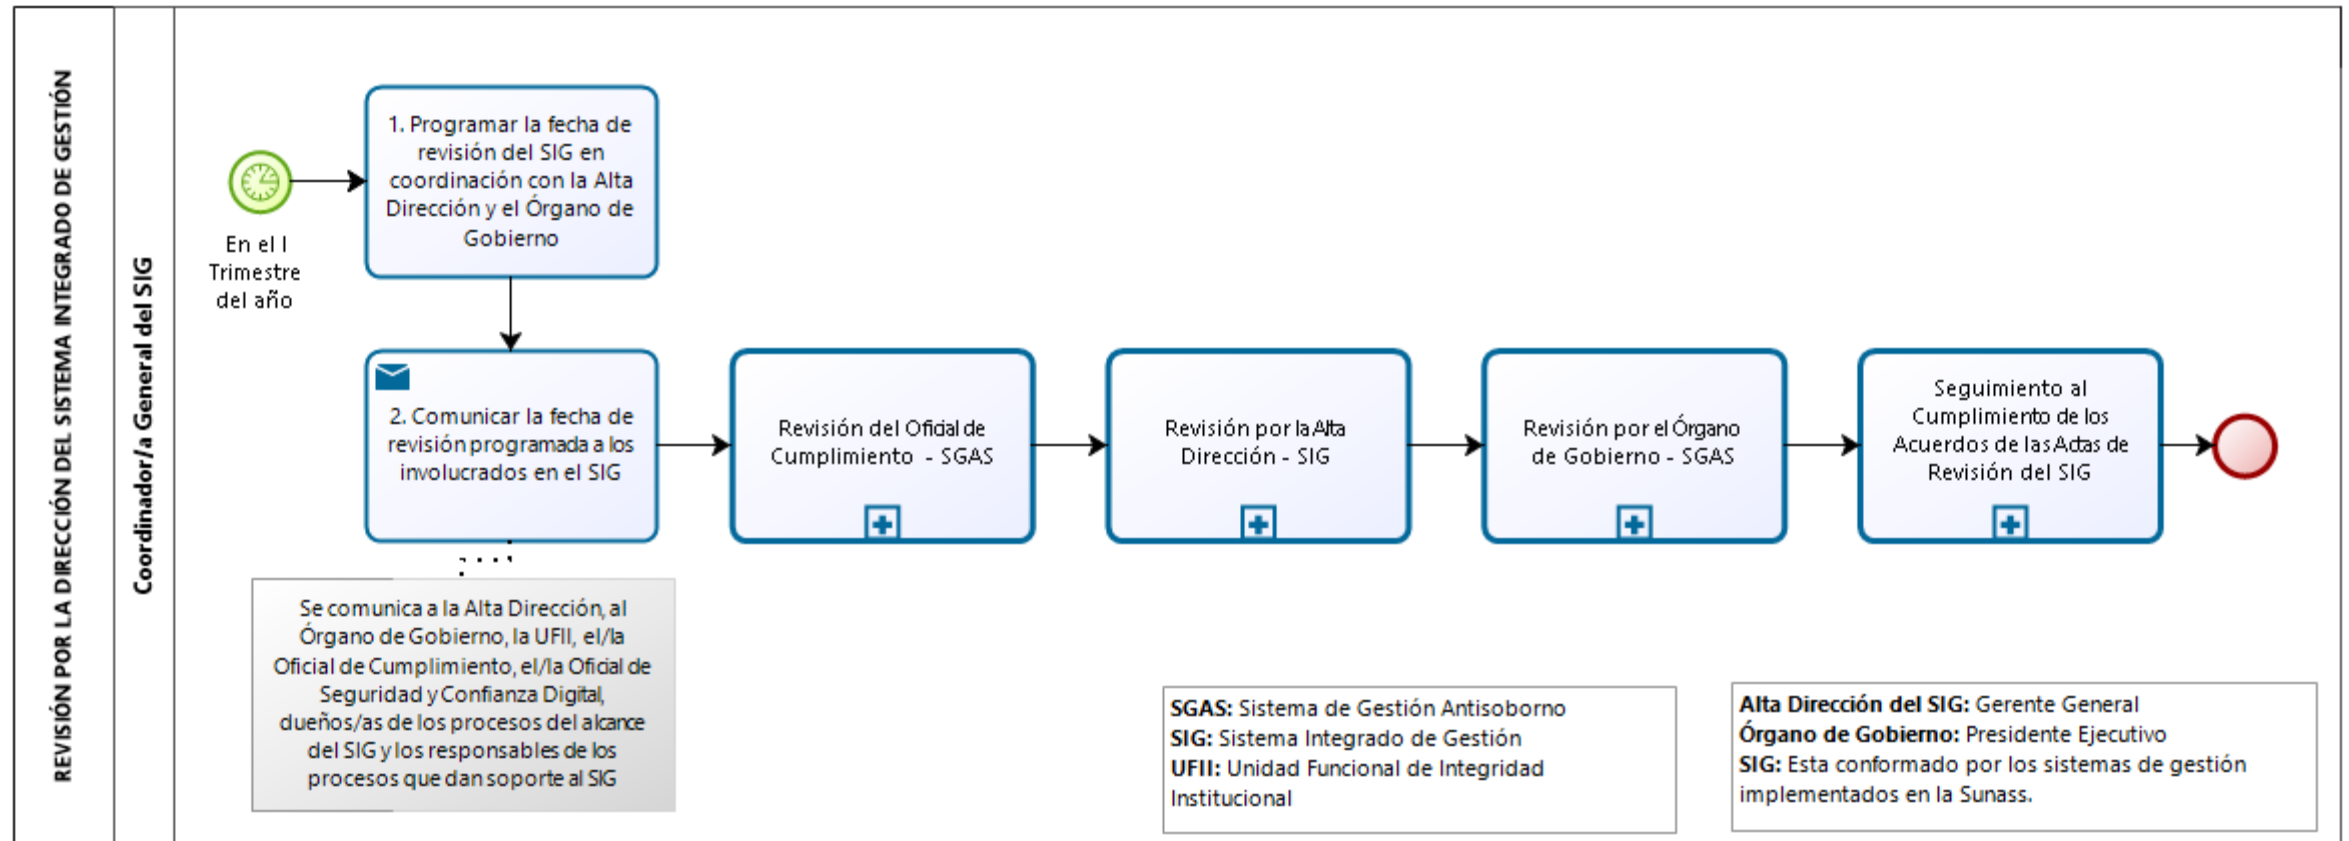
REVISIÓN POR LA DIRECCIÓN DEL SISTEMA INTEGRADO DE GESTIÓN

Coordinador/a General del SIG

En el I Trimestre del año

1. Programar la fecha de revisión del SIG en coordinación con la Alta Dirección y el Órgano de Gobierno

2. Comunicar la fecha de revisión programada a los involucrados en el SIG

Revisión del Oficial de Cumplimiento - SGAS

Revisión por la Alta Dirección - SIG

Revisión por el Órgano de Gobierno - SGAS

Seguimiento al Cumplimiento de los Acuerdos de las Actas de Revisión del SIG

Se comunica a la Alta Dirección, al Órgano de Gobierno, la UFII, el/la Oficial de Cumplimiento, el/la Oficial de Seguridad y Confianza Digital, dueños/as de los procesos del alcance del SIG y los responsables de los procesos que dan soporte al SIG

**SGAS:** Sistema de Gestión Antisoborno
**SIG:** Sistema Integrado de Gestión
**UFII:** Unidad Funcional de Integridad Institucional

**Alta Dirección del SIG:** Gerente General
**Órgano de Gobierno:** Presidente Ejecutivo
**SIG:** Esta conformado por los sistemas de gestión implementados en la Sunass.